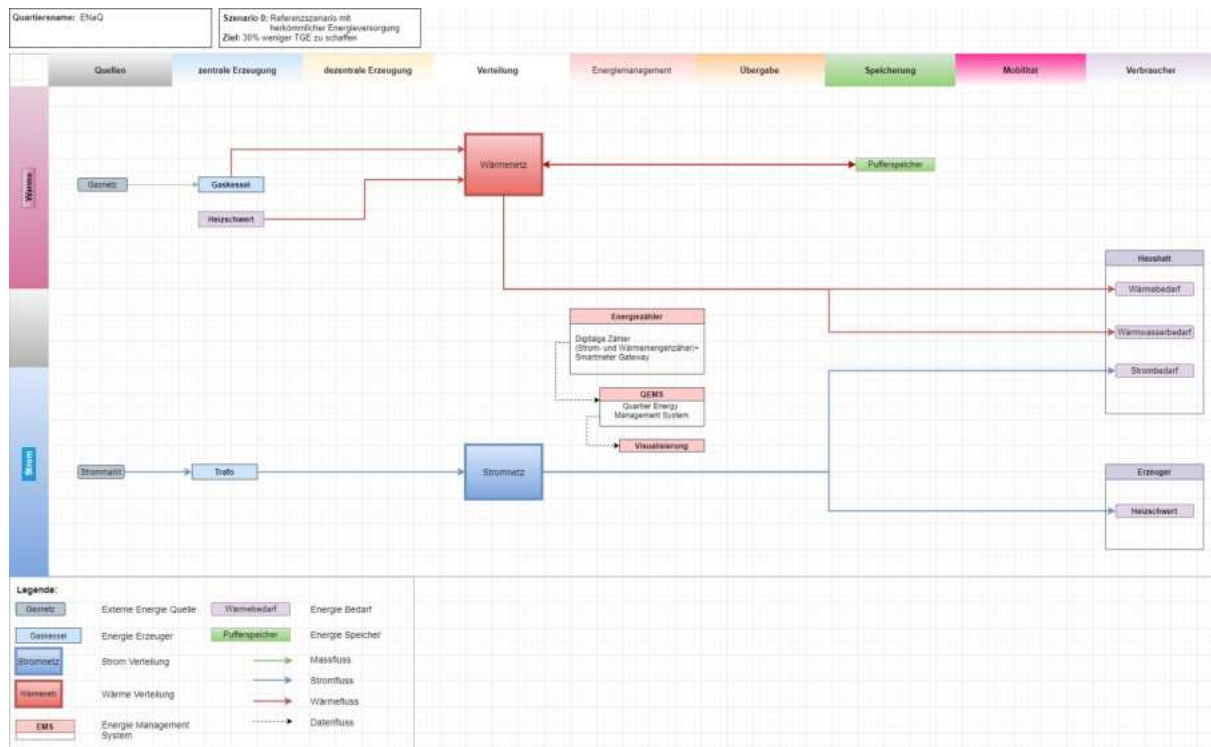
Quartiersname: ENaQ

Szenario 0: Referenzszenario mit herkömmlicher Energieversorgung
Ziel: 30% weniger TGE zu schaffen

Quellen
zentrale Erzeugung
dezentrale Erzeugung
Verteilung
Energiemanagement
Übergabe
Speicherung
Mobilität
Verbraucher

Wärme

Strom

Gasnetz
Gaskessel
Heizschwert
Wärmenetz
Pufferspeicher

Haushalt
Wärmebedarf
Warmwasserbedarf
Strombedarf

Energiezähler
Digitale Zähler (Strom- und Wärmemengenzähler)+ Smartmeter Gateway

QEMS
Quarter Energy Management System

Visualisierung

Strommarkt
Trafo
Stromnetz

Erzeuger
Heizschwert

Legende:
Gasnetz Externe Energie Quelle
Wärmebedarf Energie Bedarf
Gaskessel Energie Erzeuger
Pufferspeicher Energie Speicher
Stromnetz Strom Verteilung
Massfluss
Stromfluss
Wärmenetz Wärme Verteilung
Wärmefluss
EMS Energie Management System
Datenfluss